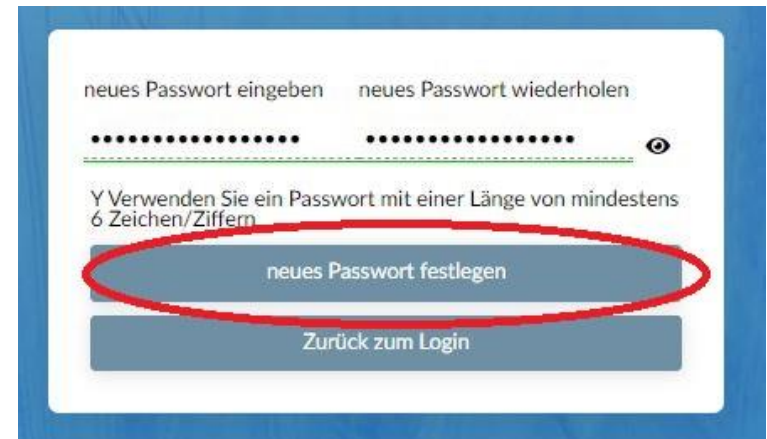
neues Passwort eingeben neues Passwort wiederholen

•••••••••••••••••• ••••••••••••••••••

Y Verwenden Sie ein Passwort mit einer Länge von mindestens 6 Zeichen/Ziffern

neues Passwort festlegen

Zurück zum Login